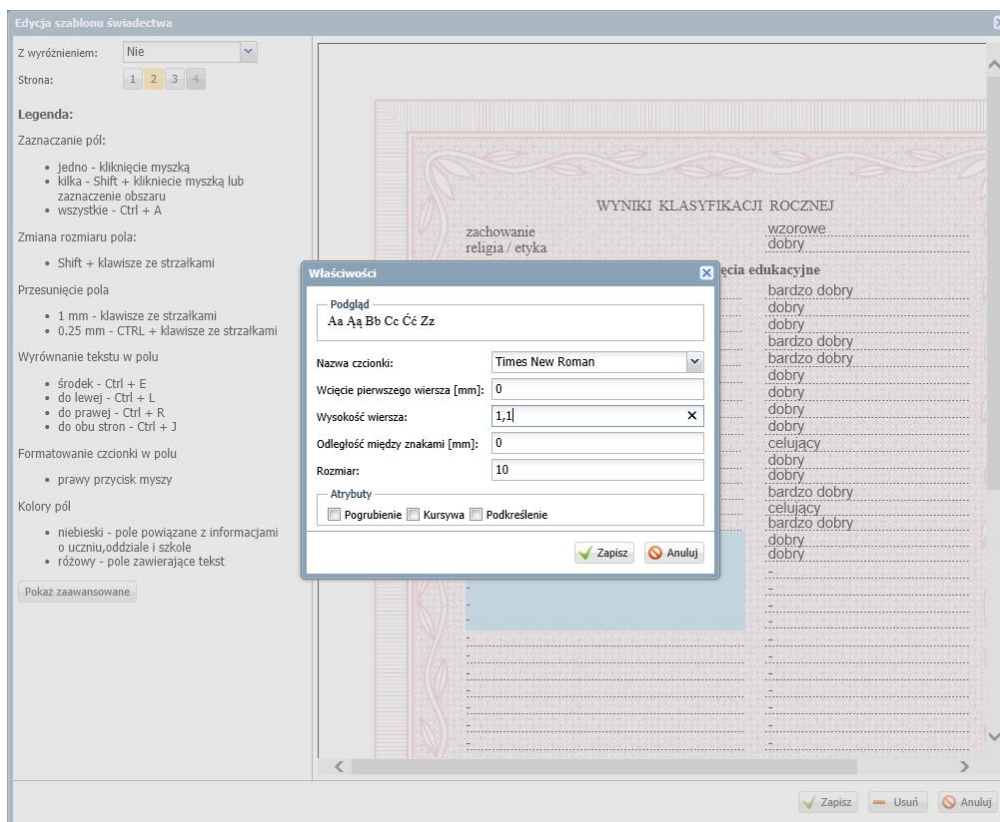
Edycja szablonu świadectwa

Z wyróżnieniem: Nie

Strona: 1 2 3 4

Legenda:

Zaznaczanie pól:

• jedno - kliknięcie myszką
• kilka - Shift + kliknięcie myszką lub zaznaczenie obszaru
• wszystkie - Ctrl + A

Zmiana rozmiaru pola:

• Shift + klawisze ze strzałkami

Przesunięcie pola

• 1 mm - klawisze ze strzałkami
• 0.25 mm - CTRL + klawisze ze strzałkami

Wyrównanie tekstu w polu

• środek - Ctrl + E
• do lewej - Ctrl + L
• do prawej - Ctrl + R
• do obu stron - Ctrl + J

Formatowanie czcionki w polu

• prawy przycisk myszy

Kolory pól

• niebieski - pole powiązane z informacjami o uczniu,oddziale i szkole
• różowy - pole zawierające tekst

Pokaż zaawansowane

WYNIKI KLASYFIKACJI ROCZNEJ

zachowanie wzorowe
religia / etyka dobry

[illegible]ęcia edukacyjne

bardzo dobry
dobry
dobry
bardzo dobry
bardzo dobry
dobry
dobry
dobry
dobry
celujący
dobry
dobry
bardzo dobry
celujący
bardzo dobry
dobry
dobry

Właściwości

Podgląd
Aa Ąą Bb Cc Ćć Zz

Nazwa czcionki: Times New Roman
Wcięcie pierwszego wiersza [mm]: 0
Wysokość wiersza: 1,1
Odległość między znakami [mm]: 0
Rozmiar: 10

Atrybuty
Pogrubienie Kursywa Podkreślenie

Zapisz Anuluj

Zapisz Usuń Anuluj